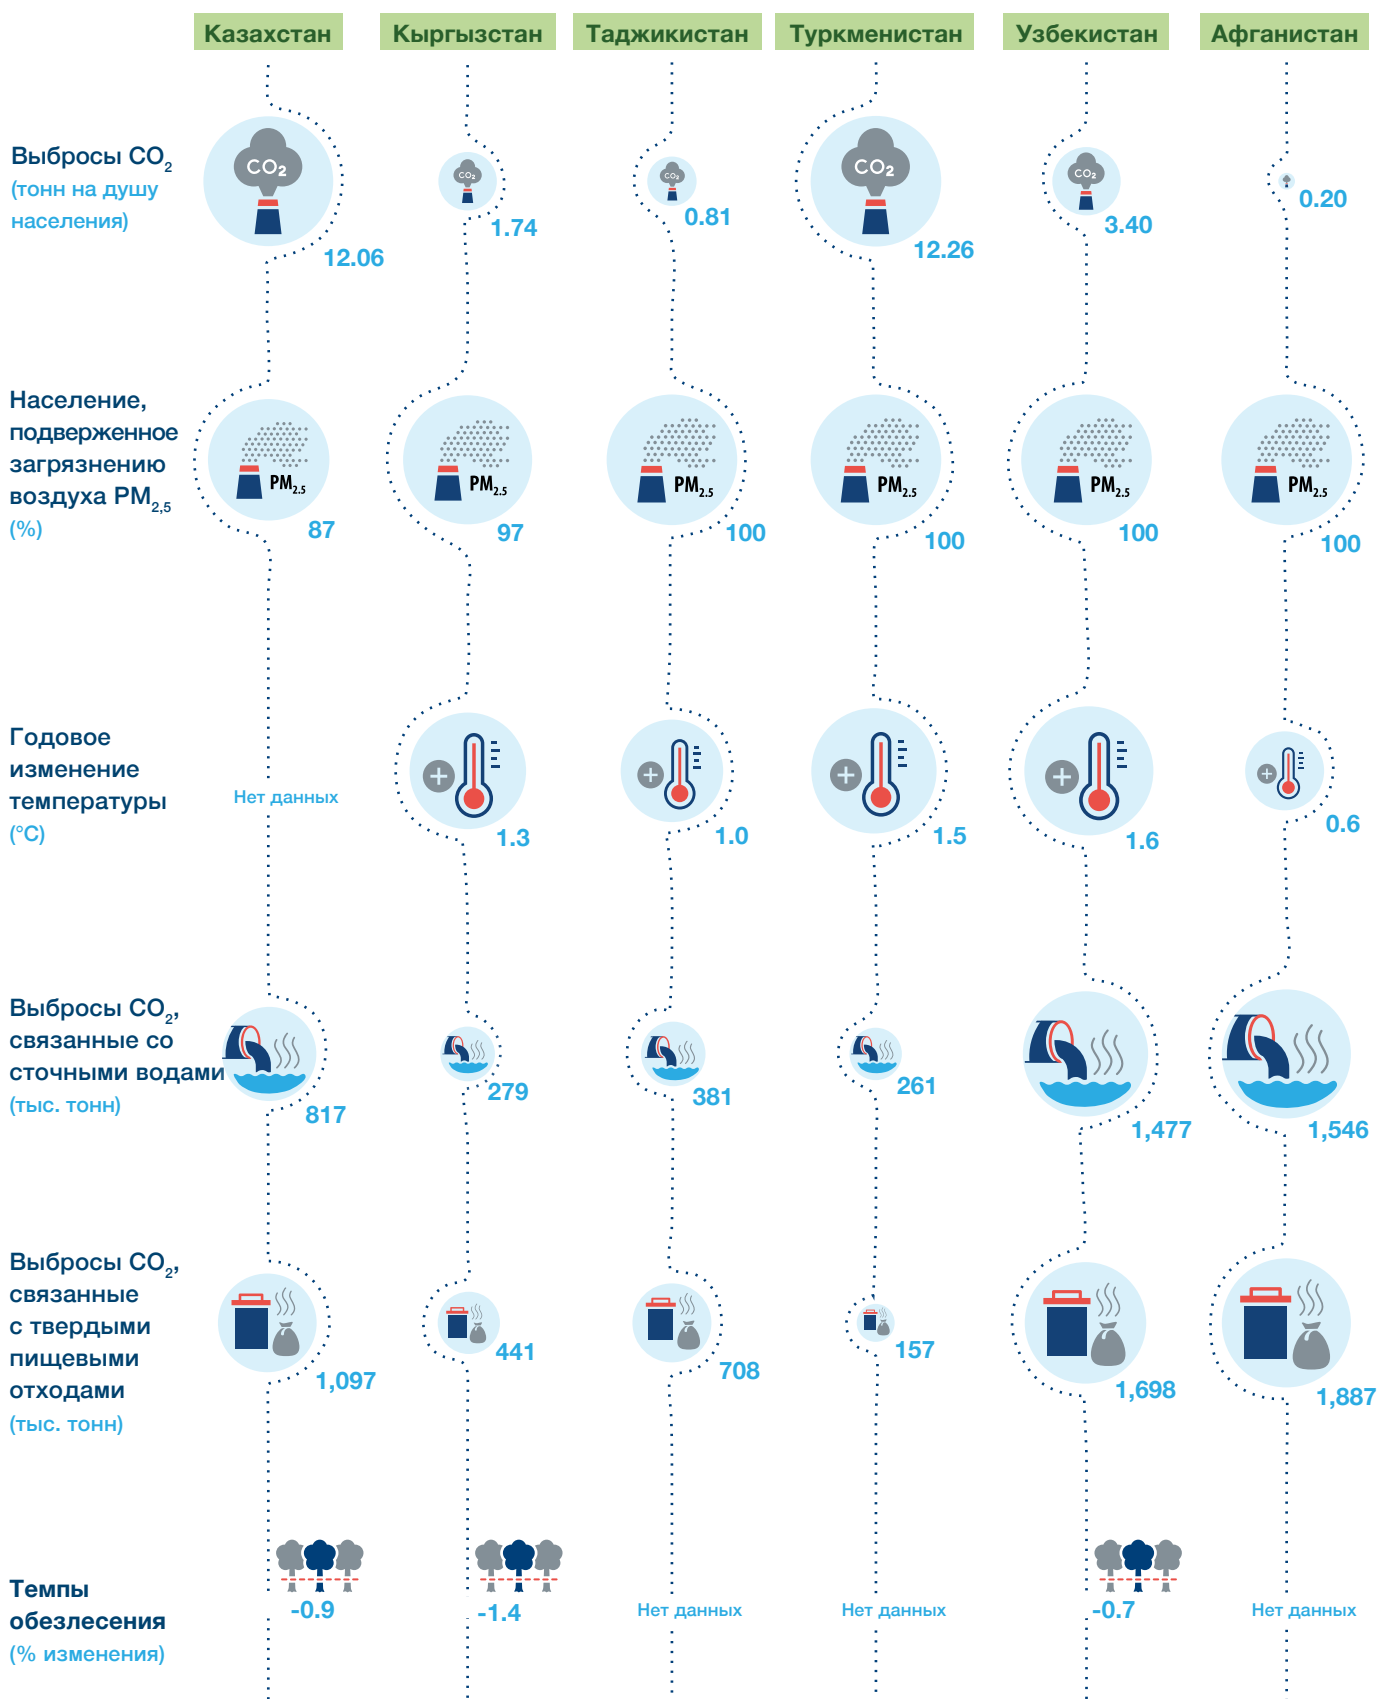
Казахстан Кыргызстан Таджикистан Туркменистан Узбекистан Афганистан

Выбросы $CO_2$ (тонн на душу населения)

$CO_2$ 12.06 $CO_2$ 1.74 $CO_2$ 0.81 $CO_2$ 12.26 $CO_2$ 3.40 0.20

Население, подверженное загрязнению воздуха $PM_{2,5}$ (%)

$PM_{2.5}$ 87 $PM_{2.5}$ 97 $PM_{2.5}$ 100 $PM_{2.5}$ 100 $PM_{2.5}$ 100 $PM_{2.5}$ 100

Годовое изменение температуры (°C)

Нет данных 1.3 1.0 1.5 1.6 0.6

Выбросы $CO_2$, связанные со сточными водами (тыс. тонн)

817 279 381 261 1,477 1,546

Выбросы $CO_2$, связанные с твердыми пищевыми отходами (тыс. тонн)

1,097 441 708 157 1,698 1,887

Темпы обезлесения (% изменения)

-0.9 -1.4 Нет данных Нет данных -0.7 Нет данных